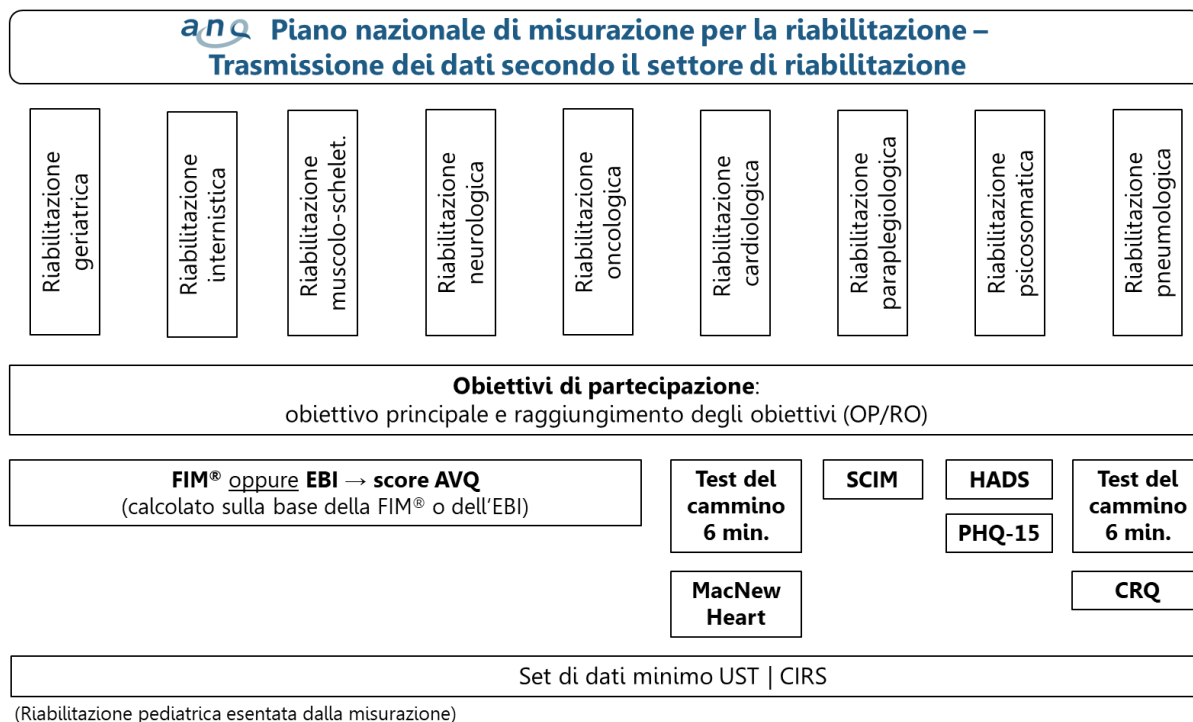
anq Piano nazionale di misurazione per la riabilitazione – Trasmissione dei dati secondo il settore di riabilitazione

Riabilitazione geriatrica

Riabilitazione internistica

Riabilitazione muscolo-schelet.

Riabilitazione neurologica

Riabilitazione oncologica

Riabilitazione cardiologica

Riabilitazione paraplegiologica

Riabilitazione psicosomatica

Riabilitazione pneumologica

**Obiettivi di partecipazione**: obiettivo principale e raggiungimento degli obiettivi (OP/RO)

FIM® oppure EBI → score AVQ (calcolato sulla base della FIM® o dell'EBI)

Test del cammino 6 min.

MacNew Heart

SCIM

HADS

PHQ-15

Test del cammino 6 min.

CRQ

Set di dati minimo UST | CIRS

(Riabilitazione pediatrica esentata dalla misurazione)